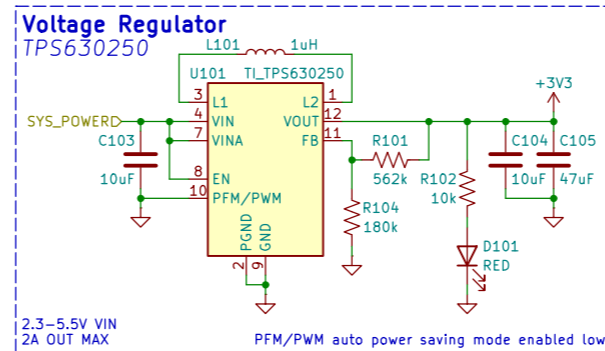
Voltage Regulator
TPS630250

L101 1uH
U101 TI_TPS630250
3 L1
L2 2
4 VIN
VOUT 12
7 VINA
FB 11
8 EN
10 PFM/PWM
PGND
GND
2
9
SYS_POWERD
C103
10uF
R101
562k
R104
180k
R102
10k
D101
RED
+3V3
C104
10uF
C105
47uF
1

2.3-5.5V VIN
2A OUT MAX

PFM/PWM auto power saving mode enabled low